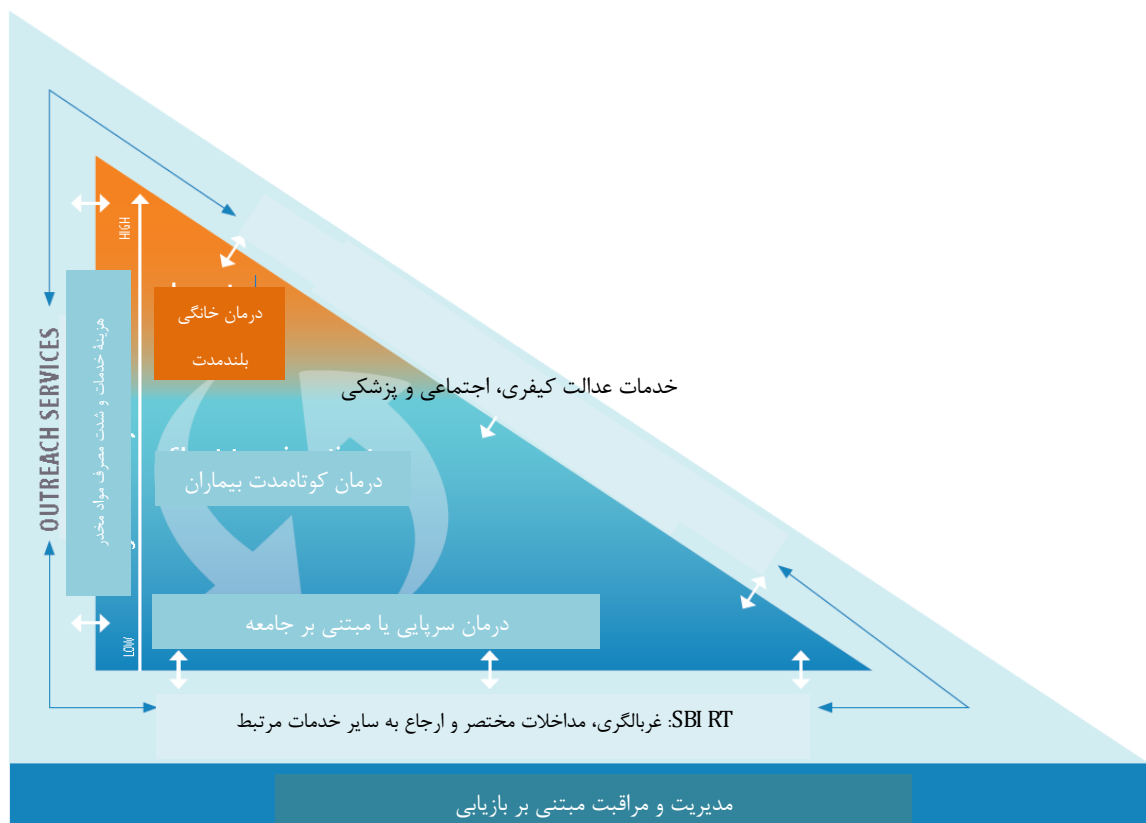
OUTREACH SERVICES

HIGH

LOW

هزینهٔ خدمات و شدت مصرف مواد مخدر

درمان خانگی بلندمدت

خدمات عدالت کیفری، اجتماعی و پزشکی

درمان کوتاه‌مدت بیماران

درمان سرپایی یا مبتنی بر جامعه

SBI RT: غربالگری، مداخلات مختصر و ارجاع به سایر خدمات مرتبط

مدیریت و مراقبت مبتنی بر بازیابی